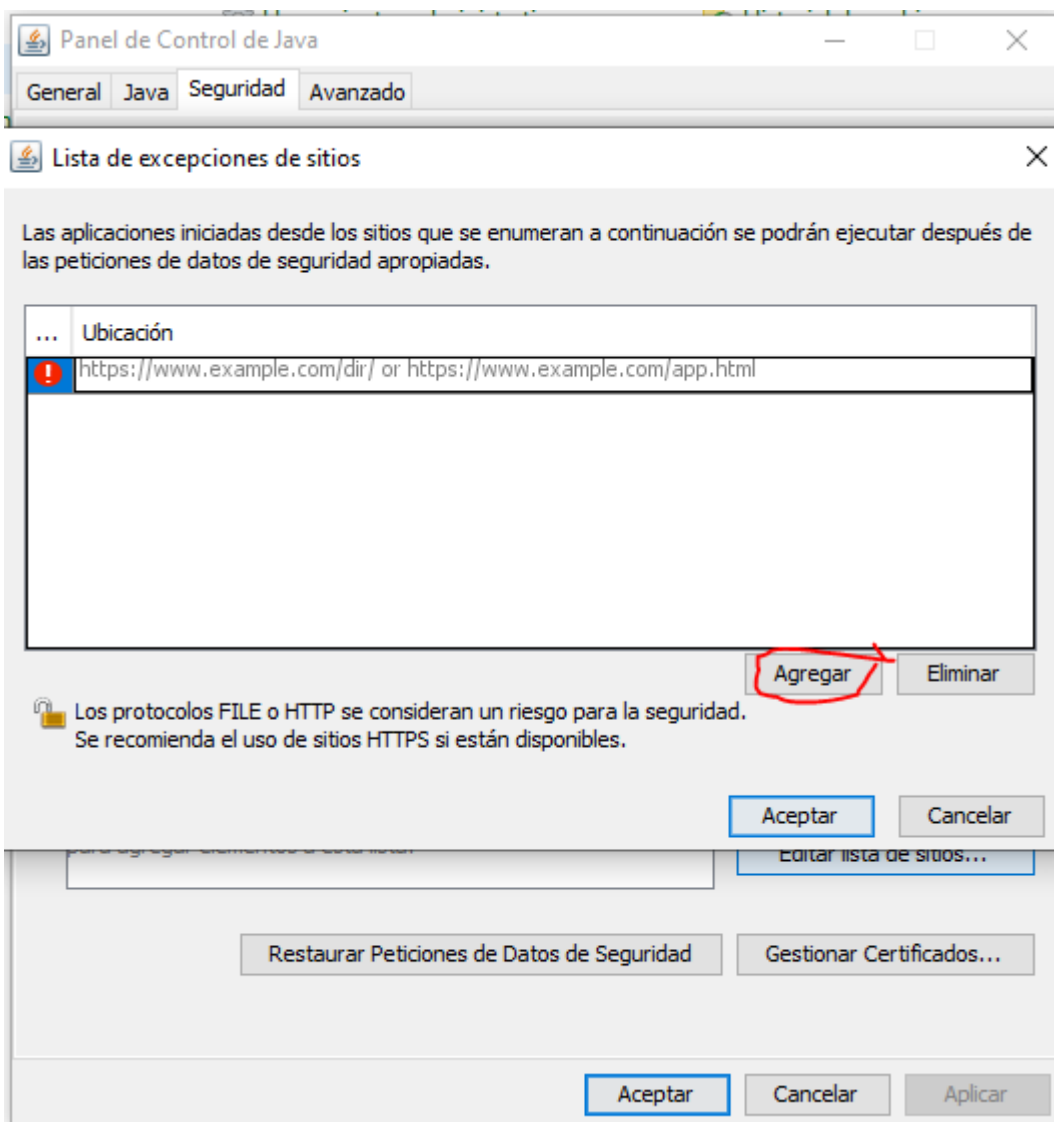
Panel de Control de Java

General Java Seguridad Avanzado

Lista de excepciones de sitios

Las aplicaciones iniciadas desde los sitios que se enumeran a continuación se podrán ejecutar después de las peticiones de datos de seguridad apropiadas.

| ... | Ubicación |
|---|---|
| ! | https://www.example.com/dir/ or https://www.example.com/app.html |

Agregar Eliminar

Los protocolos FILE o HTTP se consideran un riesgo para la seguridad.
Se recomienda el uso de sitios HTTPS si están disponibles.

Aceptar Cancelar

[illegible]

Editar lista de sitios...

Restaurar Peticiones de Datos de Seguridad Gestionar Certificados...

Aceptar Cancelar Aplicar